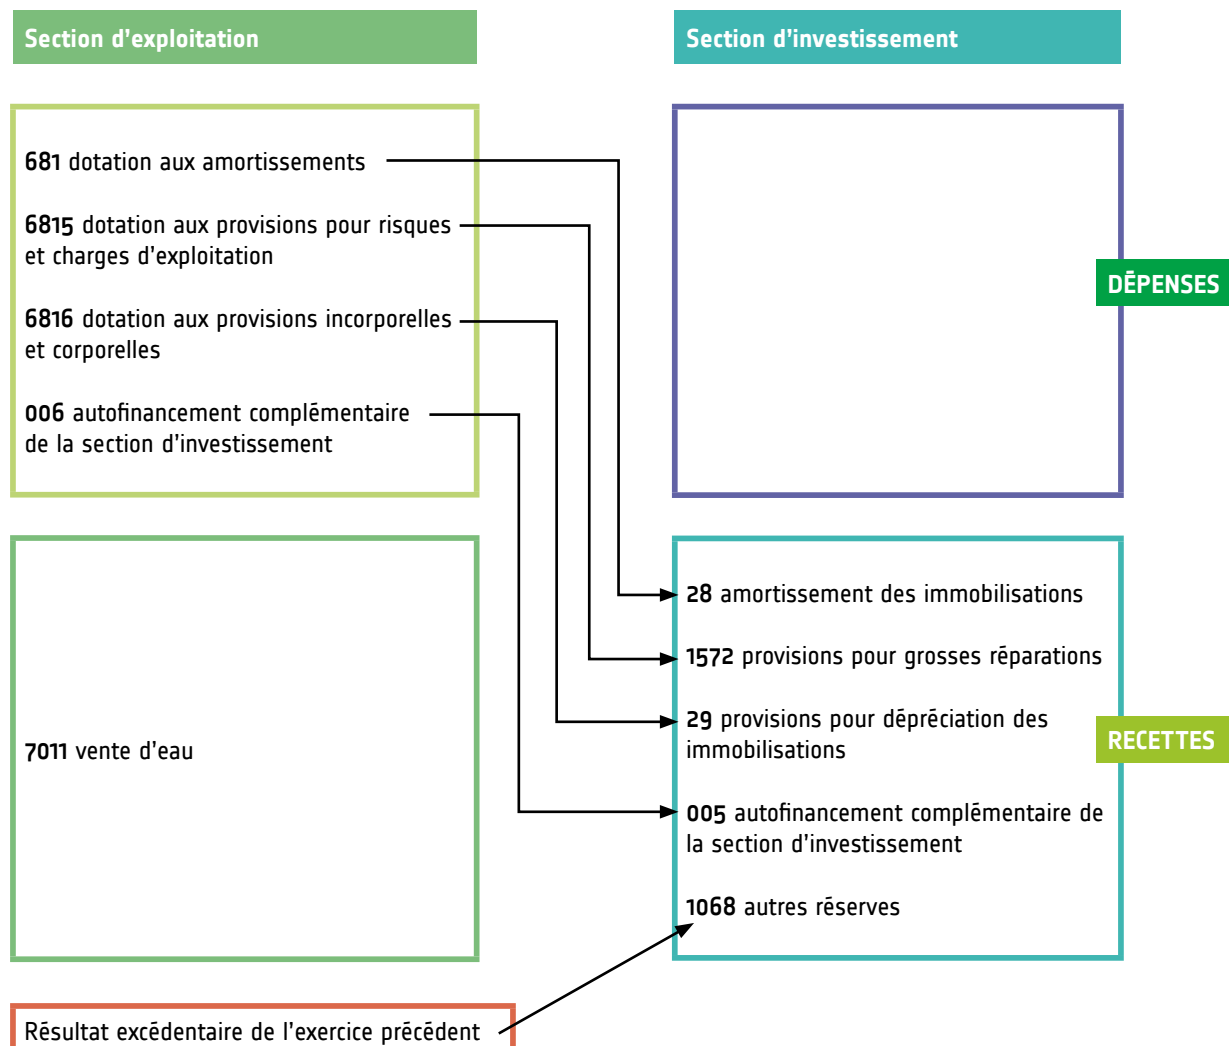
Section d'exploitation

Section d'investissement

681 dotation aux amortissements

6815 dotation aux provisions pour risques et charges d'exploitation

6816 dotation aux provisions incorporelles et corporelles

006 autofinancement complémentaire de la section d'investissement

DÉPENSES

28 amortissement des immobilisations

1572 provisions pour grosses réparations

29 provisions pour dépréciation des immobilisations

RECETTES

7011 vente d'eau

005 autofinancement complémentaire de la section d'investissement

1068 autres réserves

Résultat excédentaire de l'exercice précédent